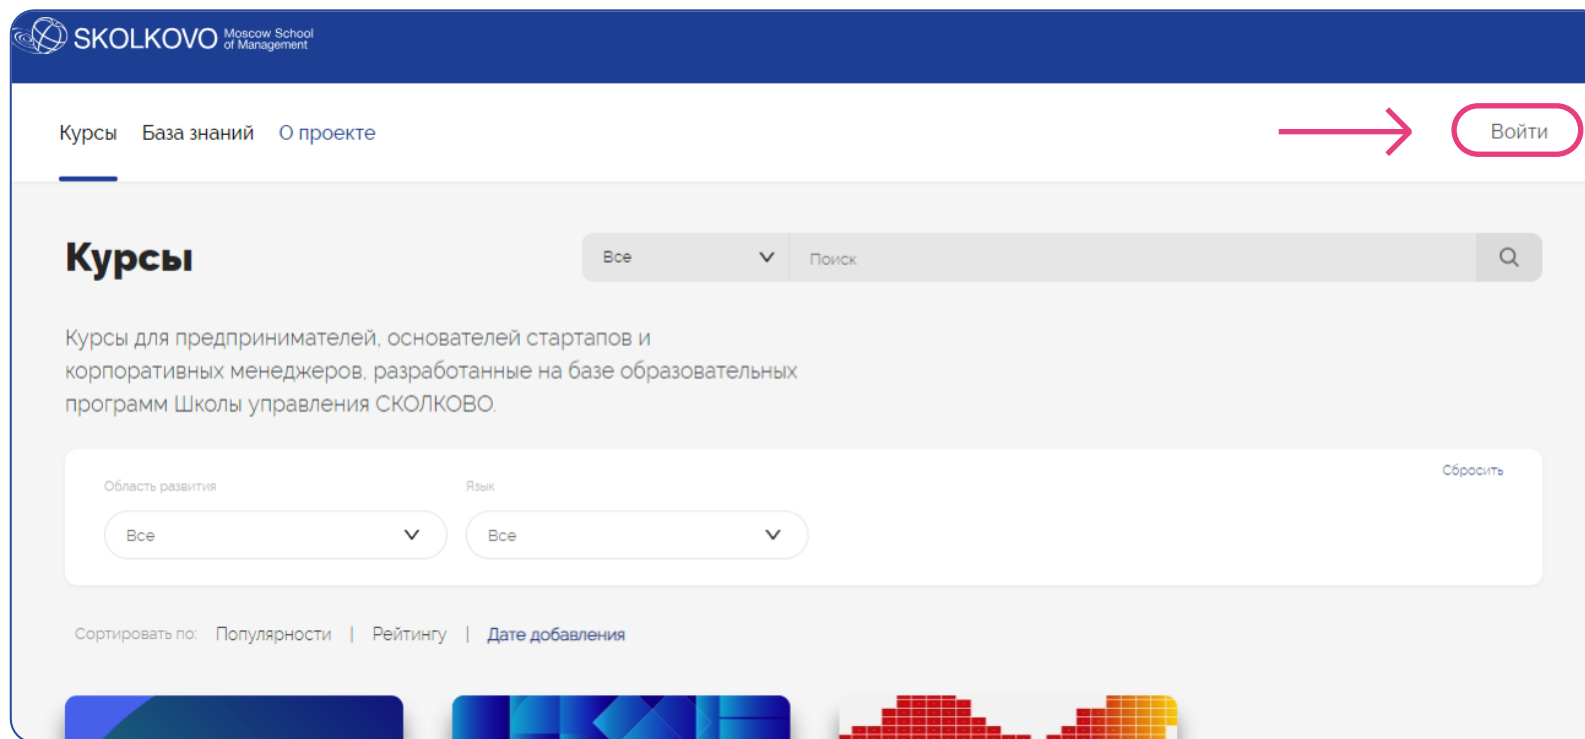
SKOLKOVO Moscow School of Management

Курсы База знаний О проекте

Войти

Курсы

Все

Поиск

Курсы для предпринимателей, основателей стартапов и корпоративных менеджеров, разработанные на базе образовательных программ Школы управления СКОЛКОВО.

Сбросить

Область развития

Все

Язык

Все

Сортировать по: Популярности | Рейтингу | Дате добавления